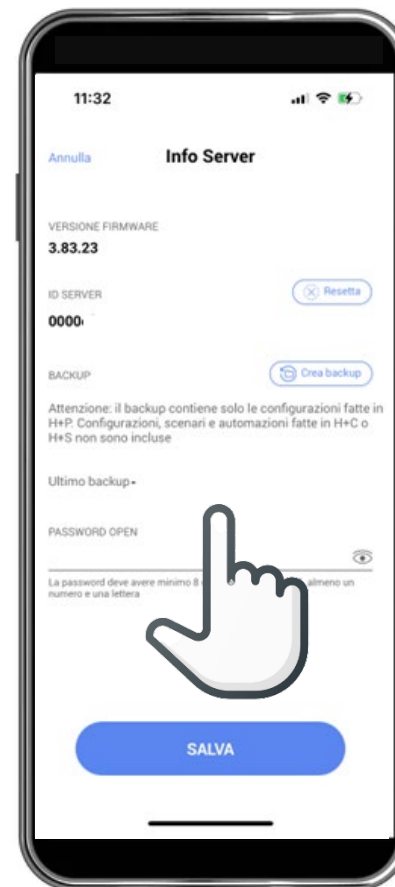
11:32

Annulla

Info Server

VERSIONE FIRMWARE

3.83.23

ID SERVER

Resetta

0000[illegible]

BACKUP

Crea backup

Attenzione: il backup contiene solo le configurazioni fatte in H+P. Configurazioni, scenari e automazioni fatte in H+C o H+S non sono incluse

Ultimo backup -

PASSWORD OPEN

La password deve avere minimo 8 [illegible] almeno un numero e una lettera

SALVA